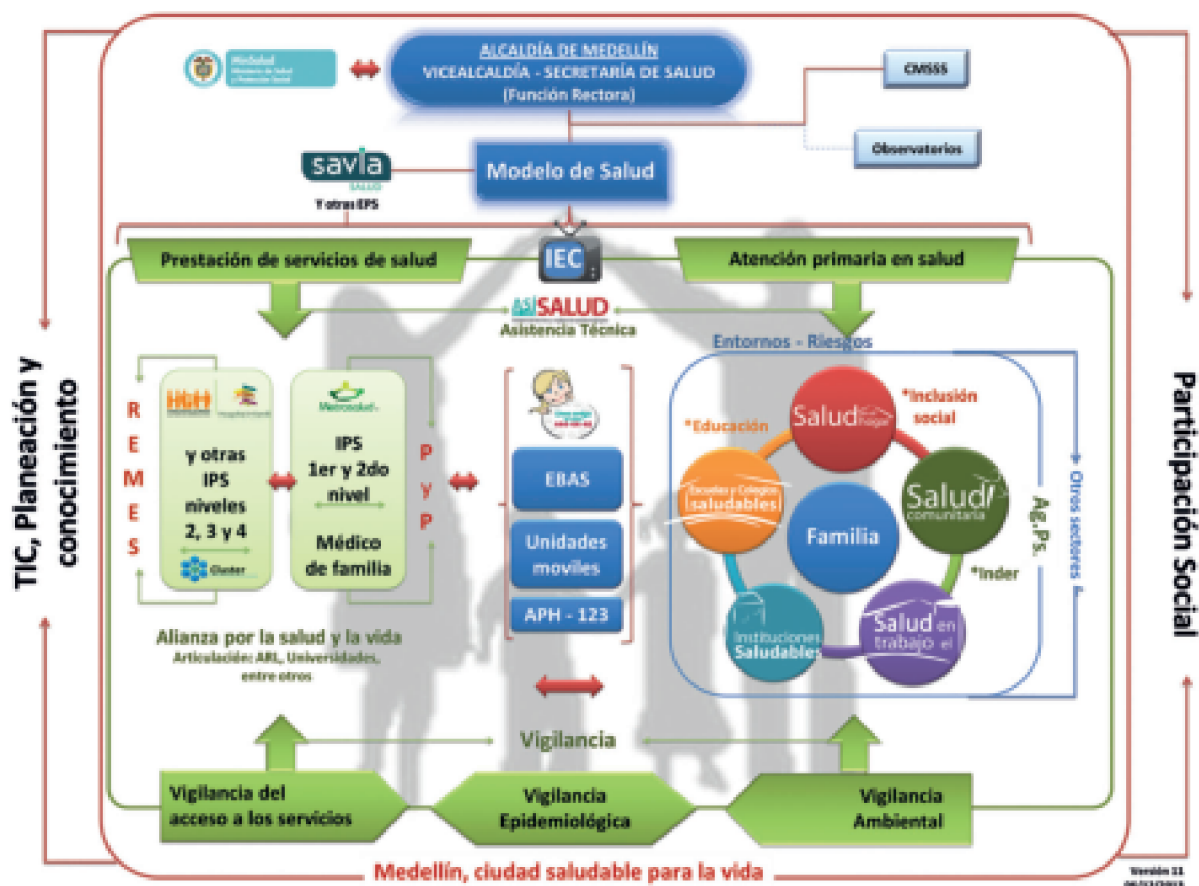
MinSalud Ministerio de Salud y Protección Social

ALCALDÍA DE MEDELLÍN
VICEALCALDÍA - SECRETARÍA DE SALUD
(Función Rectora)

CMSSS

Observatorios

savia SALUD
Y otras EPS

Modelo de Salud

TIC, Planeación y conocimiento

Participación Social

Prestación de servicios de salud

IEC

Atención primaria en salud

ASISALUD
Asistencia Técnica

Entornos - Riesgos

R
E
M
E
S

HGM

y otras IPS niveles 2, 3 y 4

Cluster

Metrosalud

IPS 1er y 2do nivel

Médico de familia

P
y
P

EBAS

Unidades moviles

APH - 123

*Educación

Salud hogar

*Inclusión social

Escuelas y Colegios saludables

Familia

Salud comunitaria

Ag.Ps.

Otros sectores

*Inder

Instituciones Saludables

Salud en el trabajo

Alianza por la salud y la vida
Articulación: ARL, Universidades, entre otros

Vigilancia

Vigilancia del acceso a los servicios

Vigilancia Epidemiológica

Vigilancia Ambiental

Medellín, ciudad saludable para la vida

Versión 11
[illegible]